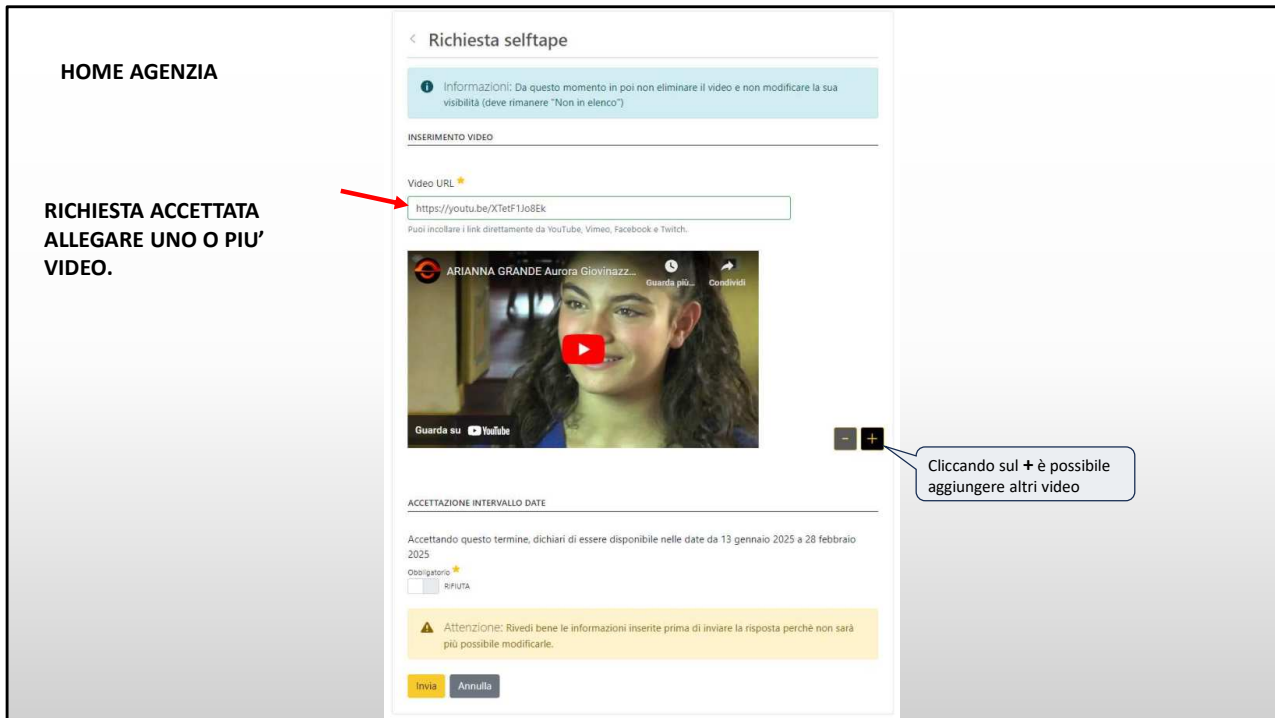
HOME AGENZIA

RICHIESTA ACCETTATA ALLEGARE UNO O PIU' VIDEO.

< Richiesta selftape

Informazioni: Da questo momento in poi non eliminare il video e non modificare la sua visibilità (deve rimanere "Non in elenco")

INSERIMENTO VIDEO

Video URL *

https://youtu.be/XTetF1Jo8Ek

Puoi incollare i link direttamente da YouTube, Vimeo, Facebook e Twitch.

ARIANNA GRANDE Aurora Giovinazz...

Guarda più...

Condividi

Guarda su YouTube

- +

Cliccando sul + è possibile aggiungere altri video

ACCETTAZIONE INTERVALLO DATE

Accettando questo termine, dichiari di essere disponibile nelle date da 13 gennaio 2025 a 28 febbraio 2025

Obbligatorio *

RIFIUTA

Attenzione: Rivedi bene le informazioni inserite prima di inviare la risposta perché non sarà più possibile modificarle.

Invia Annulla